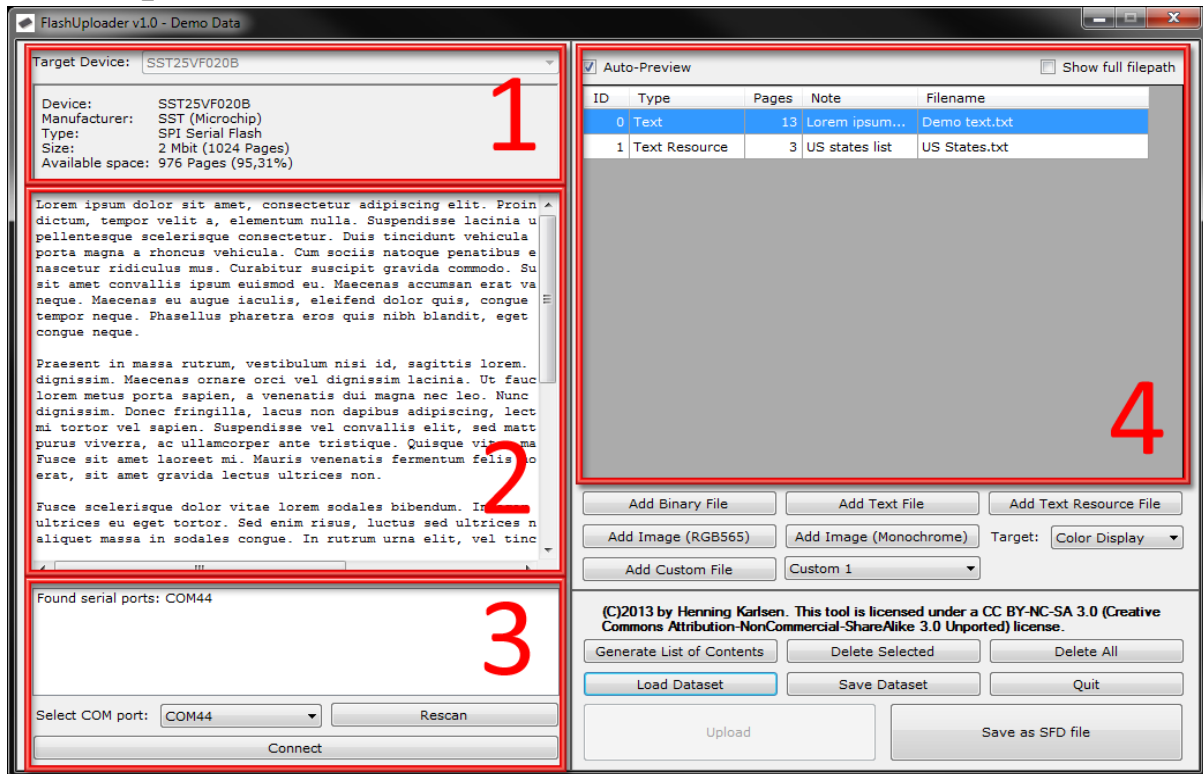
FlashUploader v1.0 - Demo Data

Target Device: SST25VF020B

Device: SST25VF020B
Manufacturer: SST (Microchip)
Type: SPI Serial Flash
Size: 2 Mbit (1024 Pages)
Available space: 976 Pages (95,31%)

1

Lorem ipsum dolor sit amet, consectetur adipiscing elit. Proin dictum, tempor velit a, elementum nulla. Suspendisse lacinia u pellentesque scelerisque consectetur. Duis tincidunt vehicula porta magna a rhoncus vehicula. Cum sociis natoque penatibus e nascetur ridiculus mus. Curabitur suscipit gravida commodo. Su sit amet convallis ipsum euismod eu. Maecenas accumsan erat va neque. Maecenas eu augue iaculis, eleifend dolor quis, congue tempor neque. Phasellus pharetra eros quis nibh blandit, eget congue neque.

Praesent in massa rutrum, vestibulum nisi id, sagittis lorem. dignissim. Maecenas ornare orci vel dignissim lacinia. Ut fauc lorem metus porta sapien, a venenatis dui magna nec leo. Nunc dignissim. Donec fringilla, lacus non dapibus adipiscing, lect mi tortor vel sapien. Suspendisse vel convallis elit, sed matt purus viverra, ac ullamcorper ante tristique. Quisque vi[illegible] ma Fusce sit amet laoreet mi. Mauris venenatis fermentum felis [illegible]o erat, sit amet gravida lectus ultrices non.

Fusce scelerisque dolor vitae lorem sodales bibendum. In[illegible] ultrices eu eget tortor. Sed enim risus, luctus sed ultrices n aliquet massa in sodales congue. In rutrum urna elit, vel tinc

2

Found serial ports: COM44

3

Select COM port: COM44
Rescan
Connect

Auto-Preview
Show full filepath

| ID | Type | Pages | Note | Filename |
|---|---|---|---|---|
| 0 | Text | 13 | Lorem ipsum... | Demo text.txt |
| 1 | Text Resource | 3 | US states list | US States.txt |

4

Add Binary File
Add Text File
Add Text Resource File
Add Image (RGB565)
Add Image (Monochrome)
Target: Color Display
Add Custom File
Custom 1

(C)2013 by Henning Karlsen. This tool is licensed under a CC BY-NC-SA 3.0 (Creative Commons Attribution-NonCommercial-ShareAlike 3.0 Unported) license.

Generate List of Contents
Delete Selected
Delete All
Load Dataset
Save Dataset
Quit
Upload
Save as SFD file